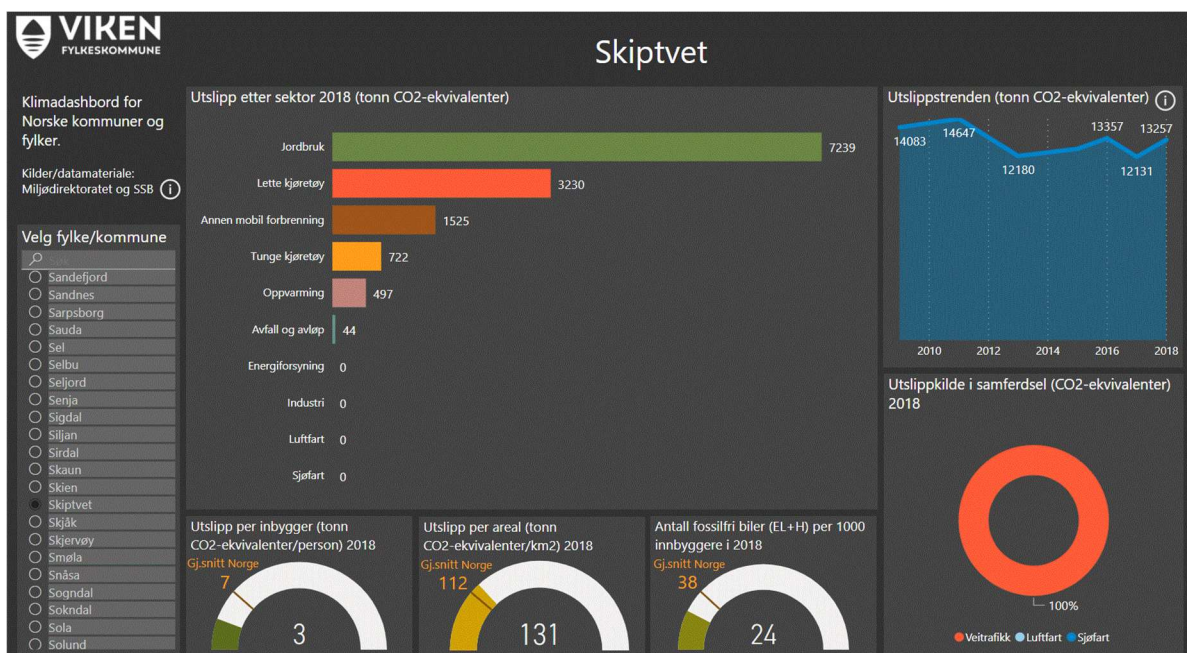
VIKEN FYLKESKOMMUNE

Skiptvet

Klimadashbord for Norske kommuner og fylker.

Kilder/datamateriale: Miljødirektoratet og SSB

Velg fylke/kommune

Søk

Sandefjord
Sandnes
Sarpsborg
Sauda
Sel
Selbu
Seljord
Senja
Sigdal
Siljan
Sirdal
Skaun
Skien
Skiptvet
Skjåk
Skjervøy
Smøla
Snåsa
Sogndal
Sokndal
Sola
Solund

Utslipp etter sektor 2018 (tonn CO2-ekvivalenter)

| Sektor | Verdi |
|---|---|
| Jordbruk | 7239 |
| Lette kjøretøy | 3230 |
| Annen mobil forbrenning | 1525 |
| Tunge kjøretøy | 722 |
| Oppvarming | 497 |
| Avfall og avløp | 44 |
| Energiforsyning | 0 |
| Industri | 0 |
| Luftfart | 0 |
| Sjøfart | 0 |

Utslippstrenden (tonn CO2-ekvivalenter)

14083 14647 12180 13357 12131 13257

2010 2012 2014 2016 2018

Utslippkilde i samferdsel (CO2-ekvivalenter) 2018

100%

Veitrafikk Luftfart Sjøfart

Utslipp per inbygger (tonn CO2-ekvivalenter/person) 2018

Gj.snitt Norge
7
3

Utslipp per areal (tonn CO2-ekvivalenter/km2) 2018

Gj.snitt Norge
112
131

Antall fossilfri biler (EL+H) per 1000 innbyggere i 2018

Gj.snitt Norge
38
24